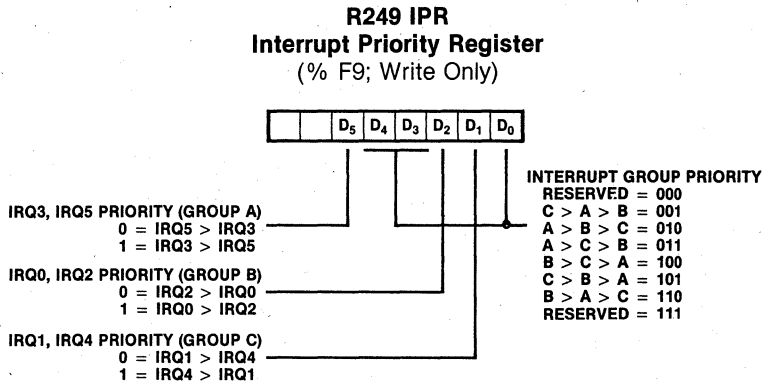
R249 IPR
Interrupt Priority Register
(% F9; Write Only)

| | | $D_5$ | $D_4$ | $D_3$ | $D_2$ | $D_1$ | $D_0$ |
|---|---|---|---|---|---|---|---|

IRQ3, IRQ5 PRIORITY (GROUP A)
0 = IRQ5 > IRQ3
1 = IRQ3 > IRQ5

IRQ0, IRQ2 PRIORITY (GROUP B)
0 = IRQ2 > IRQ0
1 = IRQ0 > IRQ2

IRQ1, IRQ4 PRIORITY (GROUP C)
0 = IRQ1 > IRQ4
1 = IRQ4 > IRQ1

INTERRUPT GROUP PRIORITY
RESERVED = 000
C > A > B = 001
A > B > C = 010
A > C > B = 011
B > C > A = 100
C > B > A = 101
B > A > C = 110
RESERVED = 111